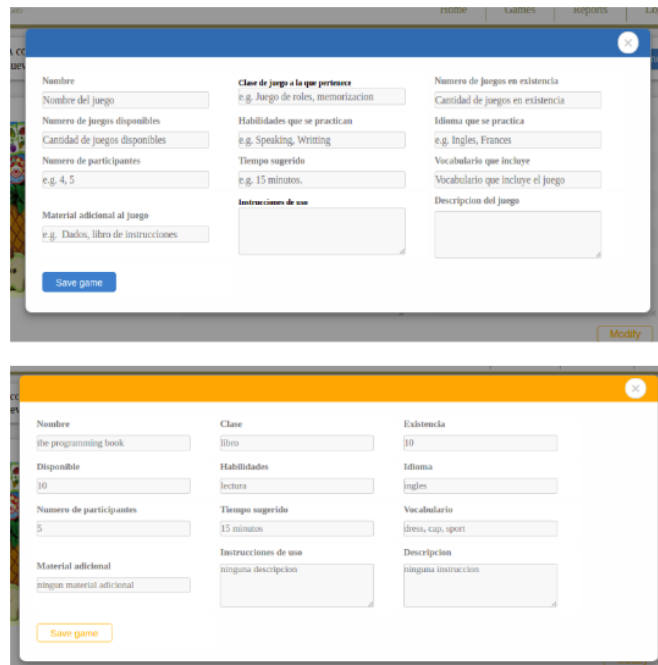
Home Games Reports Lo

Nombre
Nombre del juego
Numero de juegos disponibles
Cantidad de juegos disponibles
Numero de participantes
e.g. 4, 5
Material adicional al juego
e.g. Dados, libro de instrucciones

Clase de juego a la que pertenece
e.g. Juego de roles, memorizacion
Habilidades que se practican
e.g. Speaking, Writting
Tiempo sugerido
e.g. 15 minutos.
Instrucciones de uso

Numero de juegos en existencia
Cantidad de juegos en existencia
Idioma que se practica
e.g. Ingles, Frances
Vocabulario que incluye
Vocabulario que incluye el juego
Descripcion del juego

Save game

Modify

Nombre
the programming book
Disponible
10
Numero de participantes
5
Material adicional
ningun material adicional

Clase
libro
Habilidades
lectura
Tiempo sugerido
15 minutos
Instrucciones de uso
ninguna descripcion

Existencia
10
Idioma
ingles
Vocabulario
dress, cap, sport
Descripcion
ninguna instruccion

Save game